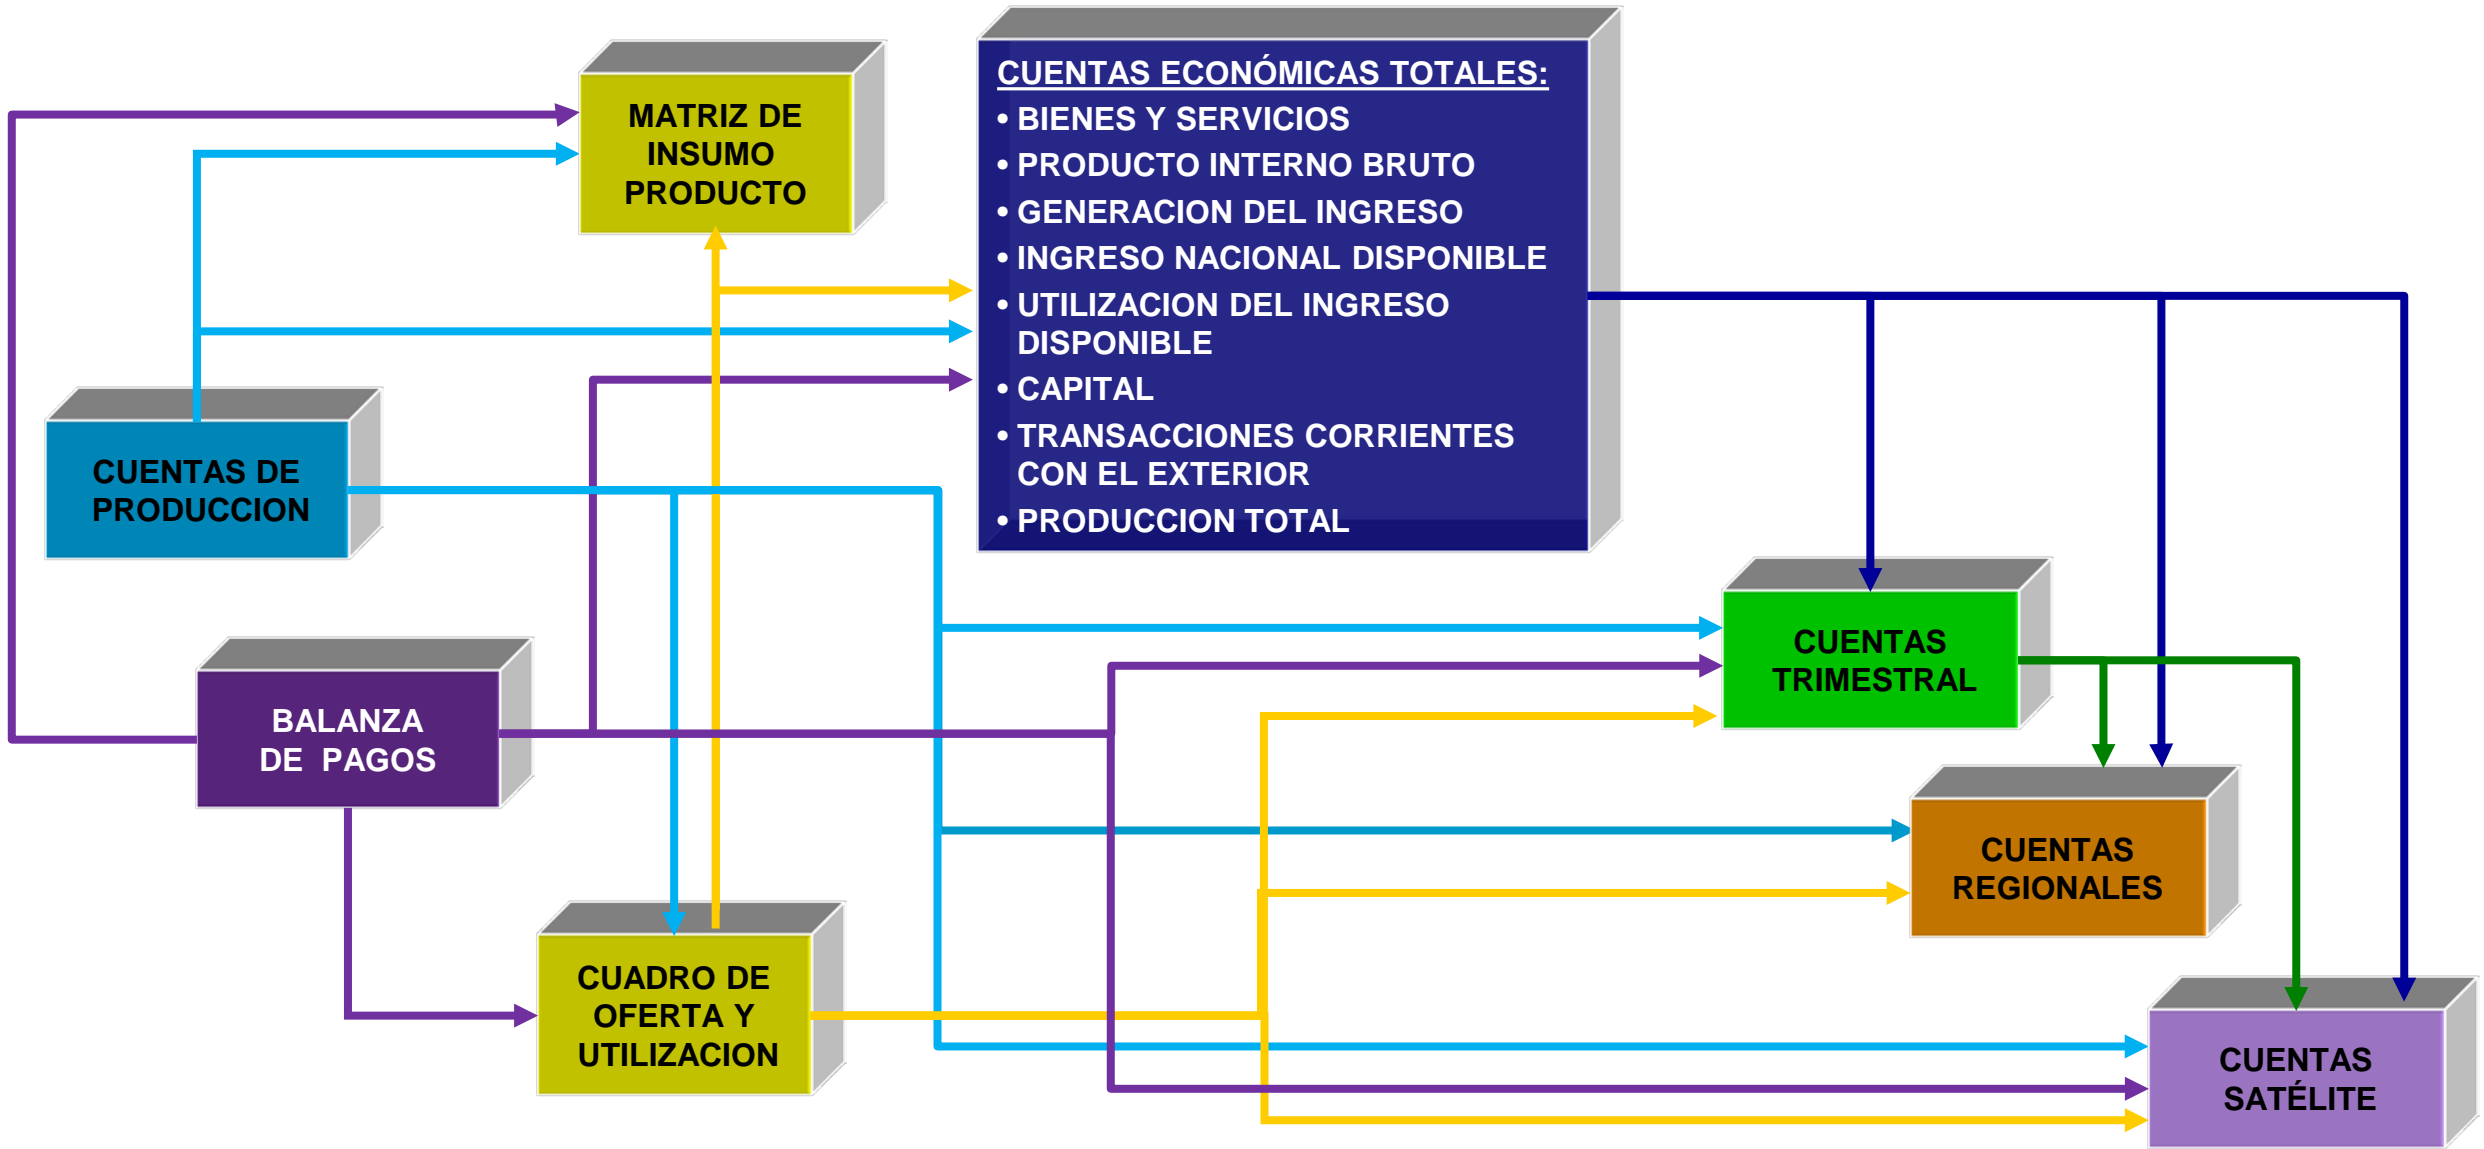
MATRIZ DE INSUMO PRODUCTO

CUENTAS ECONÓMICAS TOTALES:
• BIENES Y SERVICIOS
• PRODUCTO INTERNO BRUTO
• GENERACION DEL INGRESO
• INGRESO NACIONAL DISPONIBLE
• UTILIZACION DEL INGRESO DISPONIBLE
• CAPITAL
• TRANSACCIONES CORRIENTES CON EL EXTERIOR
• PRODUCCION TOTAL

CUENTAS DE PRODUCCION

BALANZA DE PAGOS

CUENTAS TRIMESTRAL

CUENTAS REGIONALES

CUADRO DE OFERTA Y UTILIZACION

CUENTAS SATÉLITE